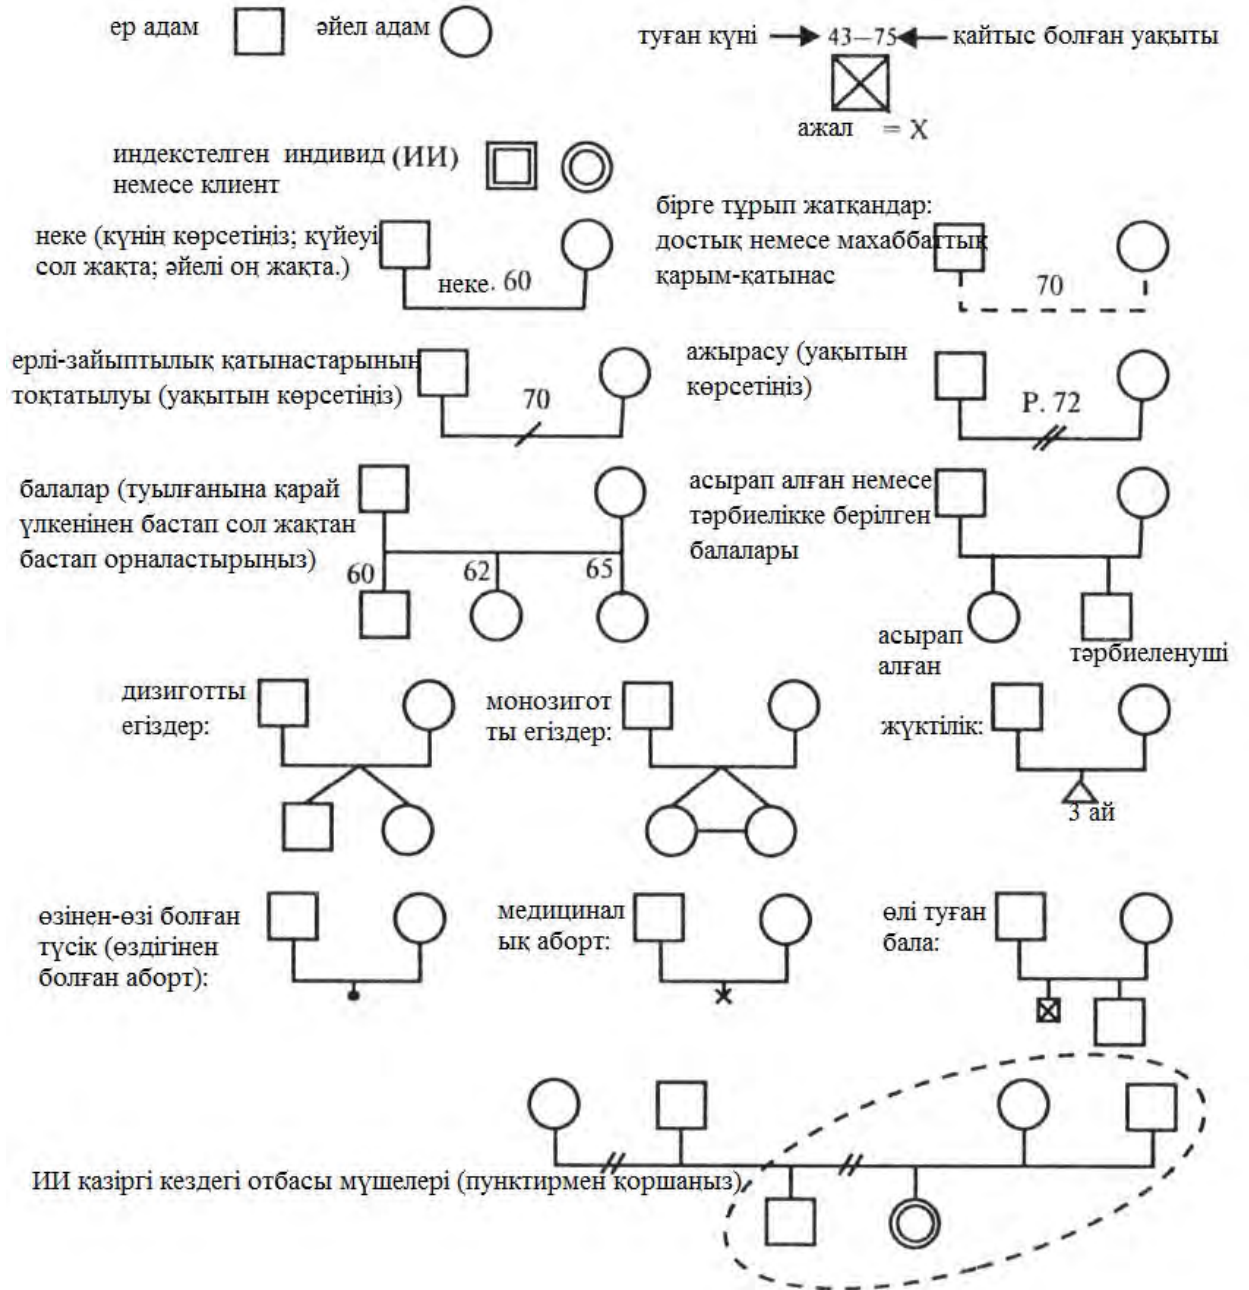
ер адам

әйел адам

туған күні → 43—75 ← қайтыс болған уақыты

ажал = X

индекстелген индивид (ИИ) немесе клиент

неке (күнің көрсетіңіз; күйеуі сол жақта; әйелі оң жақта.)

неке. 60

бірге тұрып жатқандар: достық немесе махаббаттық қарым-қатынас

70

ерлі-зайыптылық қатынастарының тоқтатылуы (уақытын көрсетіңіз)

70

ажырасу (уақытын көрсетіңіз)

Р. 72

балалар (туылғанына қарай үлкенінен бастап сол жақтан бастап орналастырыңыз)

60

62

65

асырап алған немесе тәрбиелікке берілген балалары

асырап алған

тәрбиеленуші

дизиготты егіздер:

монозиготты егіздер:

жүктілік:

3 ай

өзінен-өзі болған түсік (өздігінен болған аборт):

медициналық аборт:

өлі туған бала:

ИИ қазіргі кездегі отбасы мүшелері (пунктирмен қоршаңыз)